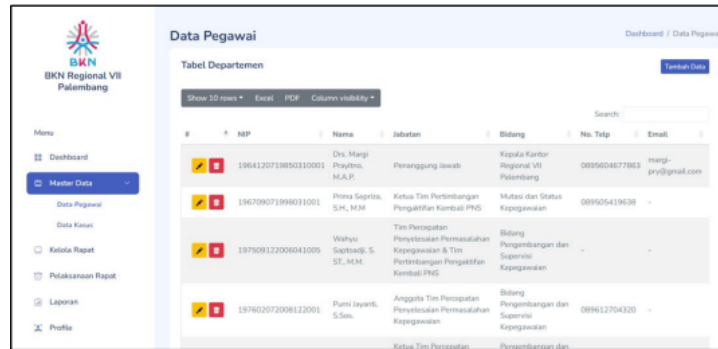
BKN
BKN Regional VII Palembang

Menu
Dashboard
Master Data
Data Pegawai
Data Kasus
Kelola Rapat
Pelaksanaan Rapat
Laporan
Profile

Data Pegawai

Dashboard / Data Pegawai

Tabel Departemen

Tambah Data

Show 10 rows ▾ Excel PDF Column visibility ▾

Search:

| # | NIP | Nama | Jabatan | Bidang | No. Telp | Email |
|---|---|---|---|---|---|---|
| | 196412071985031001 | Drs. Margi Prayitno, M.A.P. | Penanggung Jawab | Kepala Kantor Regional VII Palembang | 0895604677863 | margi-pry@gmail.com |
| | 196709071998031001 | Prima Seprisa, S.H., M.M | Ketua Tim Pertimbangan Pengaktifan Kembali PNS | Mutasi dan Status Kepegawaian | 089505419638 | - |
| | 197509122006041005 | Wahyu Saptoadji, S. ST., M.M. | Tim Percepatan Penyelesaian Permasalahan Kepegawaian & Tim Pertimbangan Pengaktifan Kembali PNS | Bidang Pengembangan dan Supervisi Kepegawaian | - | - |
| | 197602072008122001 | Purni Jayanti, S.Sos. | Anggota Tim Percepatan Penyelesaian Permasalahan Kepegawaian | Bidang Pengembangan dan Supervisi Kepegawaian | 089612704320 | - |
| | | | Ketua Tim Percepatan | Pengembangan dan | | |